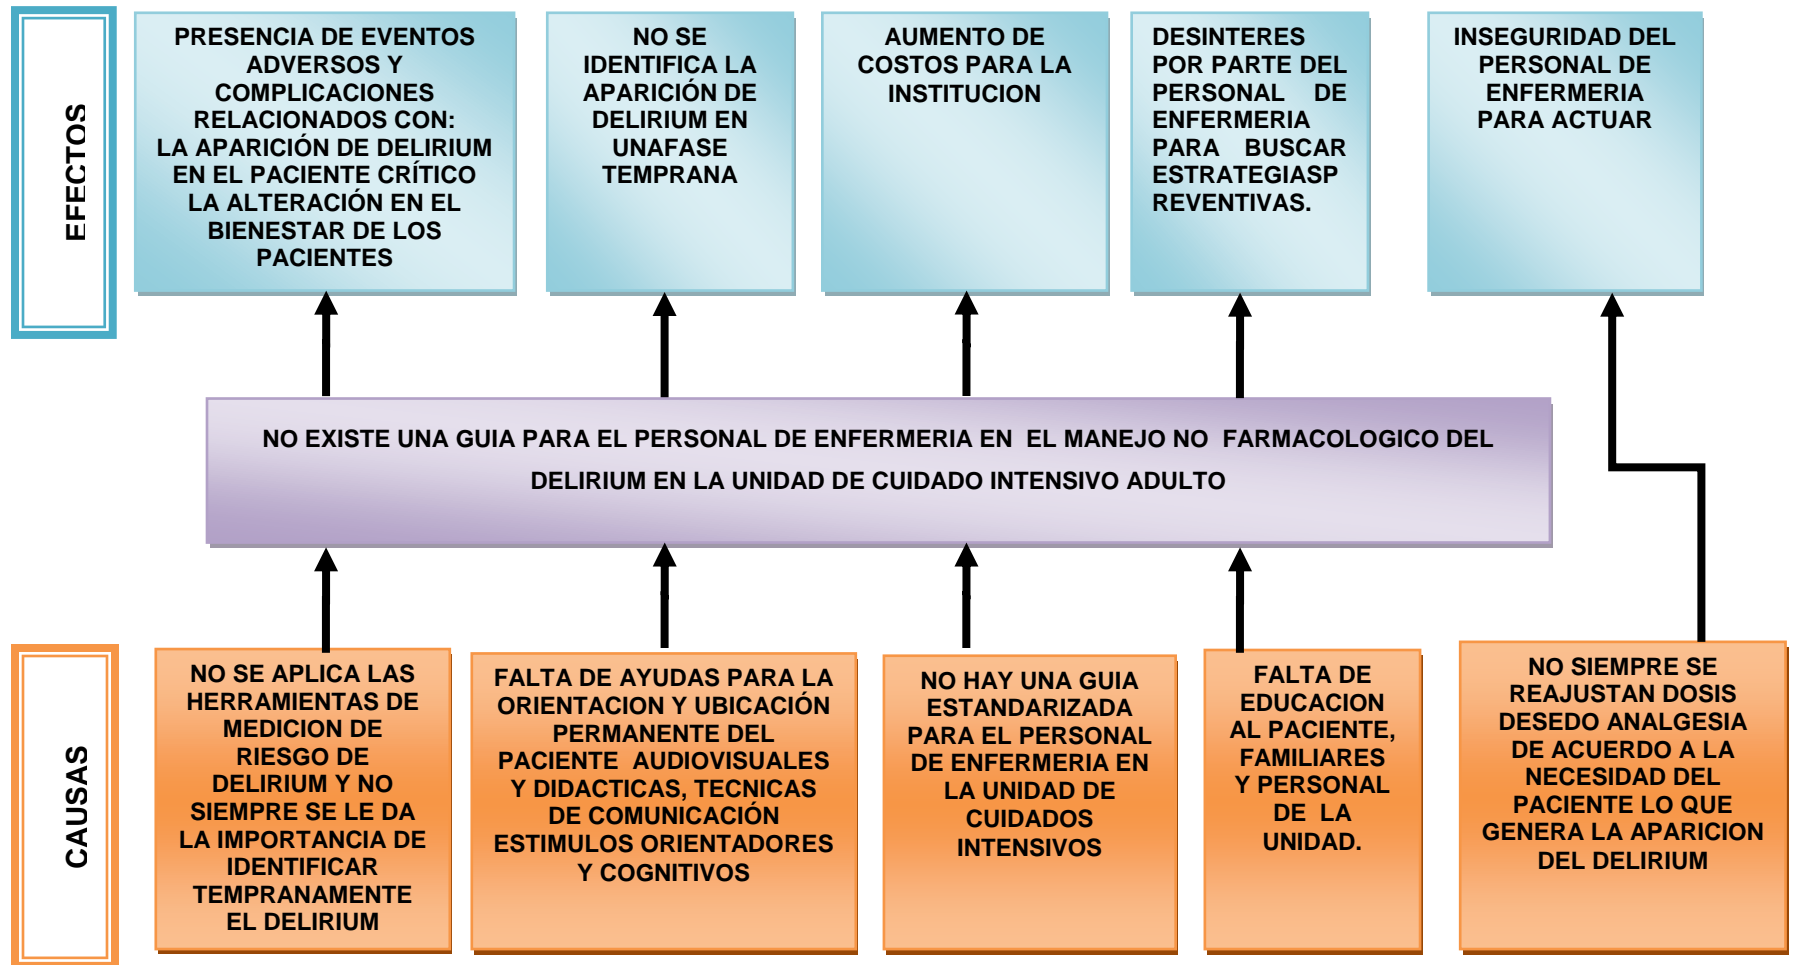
EFECTOS

PRESENCIA DE EVENTOS ADVERSOS Y COMPLICACIONES RELACIONADOS CON: LA APARICIÓN DE DELIRIUM EN EL PACIENTE CRÍTICO LA ALTERACIÓN EN EL BIENESTAR DE LOS PACIENTES

NO SE IDENTIFICA LA APARICIÓN DE DELIRIUM EN UNAFASE TEMPRANA

AUMENTO DE COSTOS PARA LA INSTITUCION

DESINTERES POR PARTE DEL PERSONAL DE ENFERMERIA PARA BUSCAR ESTRATEGIASP REVENTIVAS.

INSEGURIDAD DEL PERSONAL DE ENFERMERIA PARA ACTUAR

NO EXISTE UNA GUIA PARA EL PERSONAL DE ENFERMERIA EN EL MANEJO NO FARMACOLOGICO DEL DELIRIUM EN LA UNIDAD DE CUIDADO INTENSIVO ADULTO

CAUSAS

NO SE APLICA LAS HERRAMIENTAS DE MEDICION DE RIESGO DE DELIRIUM Y NO SIEMPRE SE LE DA LA IMPORTANCIA DE IDENTIFICAR TEMPRANAMENTE EL DELIRIUM

FALTA DE AYUDAS PARA LA ORIENTACION Y UBICACIÓN PERMANENTE DEL PACIENTE AUDIOVISUALES Y DIDACTICAS, TECNICAS DE COMUNICACIÓN ESTIMULOS ORIENTADORES Y COGNITIVOS

NO HAY UNA GUIA ESTANDARIZADA PARA EL PERSONAL DE ENFERMERIA EN LA UNIDAD DE CUIDADOS INTENSIVOS

FALTA DE EDUCACION AL PACIENTE, FAMILIARES Y PERSONAL DE LA UNIDAD.

NO SIEMPRE SE REAJUSTAN DOSIS DESEDO ANALGESIA DE ACUERDO A LA NECESIDAD DEL PACIENTE LO QUE GENERA LA APARICION DEL DELIRIUM